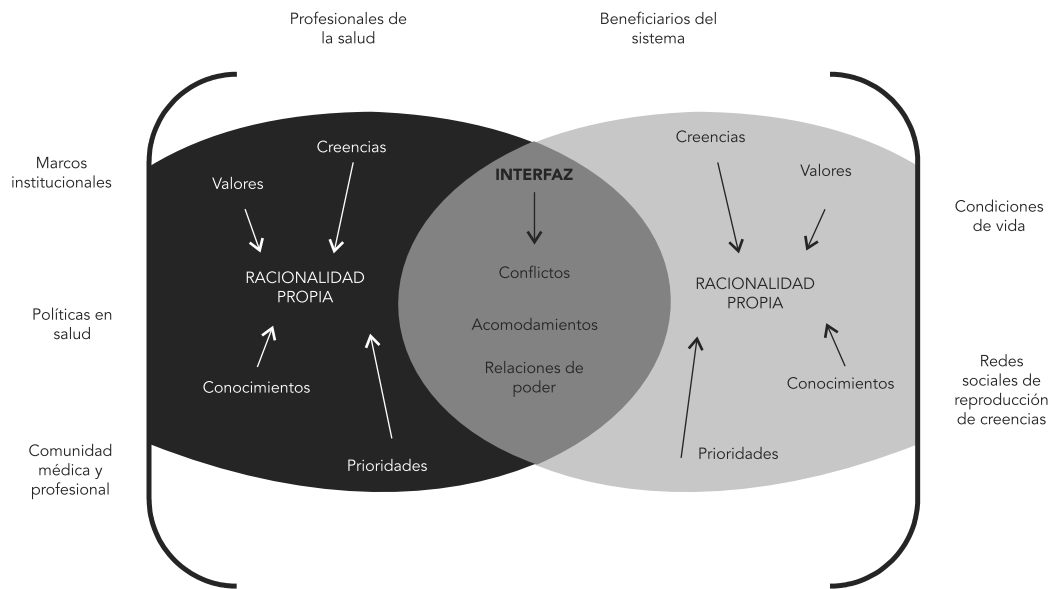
Profesionales de la salud

Beneficiarios del sistema

Marcos institucionales

Políticas en salud

Comunidad médica y profesional

Creencias

Valores

RACIONALIDAD PROPIA

Conocimientos

Prioridades

INTERFAZ

Conflictos

Acomodamientos

Relaciones de poder

Creencias

Valores

RACIONALIDAD PROPIA

Conocimientos

Prioridades

Condiciones de vida

Redes sociales de reproducción de creencias